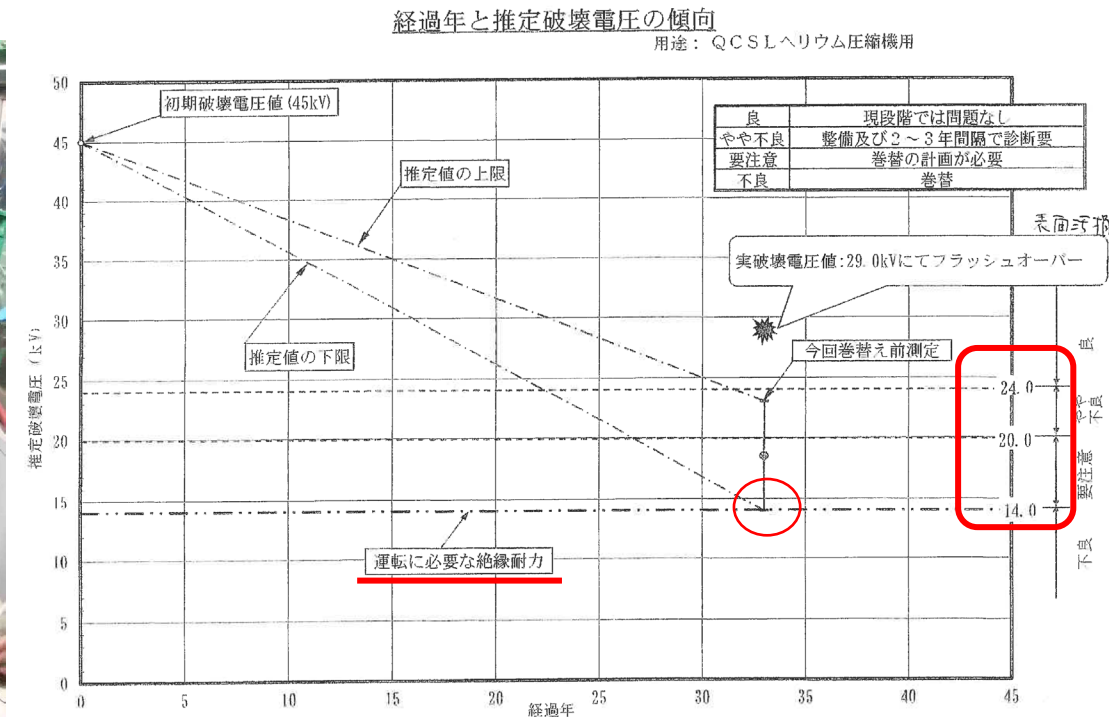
経過年と推定破壊電圧の傾向

用途：ＱＣＳＬヘリウム圧縮機用

| 良 | 現段階では問題なし |
|---|---|
| やや不良 | 整備及び２～３年間隔で診断要 |
| 要注意 | 巻替の計画が必要 |
| 不良 | 巻替 |

初期破壊電圧値（45kV）

推定値の上限

推定値の下限

実破壊電圧値：29.0kVにてフラッシュオーバー

今回巻替え前測定

運転に必要な絶縁耐力

表面汚損

24.0

20.0

14.0

良

やや不良

要注意

不良

推定破壊電圧（kV）

経過年

50 45 40 35 30 25 20 15 10 5 0

0 5 10 15 20 25 30 35 40 45